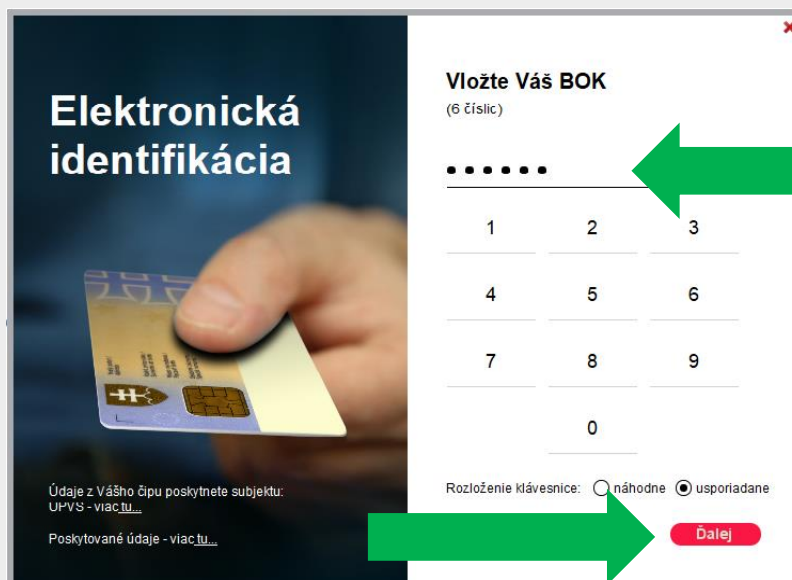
Elektronická identifikácia

Údaje z Vášho čipu poskytnete subjektu: ÚPVS - viac tu...

Poskytované údaje - viac tu...

Vložte Váš BOK
(6 číslic)

••••••

1 2 3
4 5 6
7 8 9
0

Rozloženie klávesnice: náhodne usporiadane

Ďalej